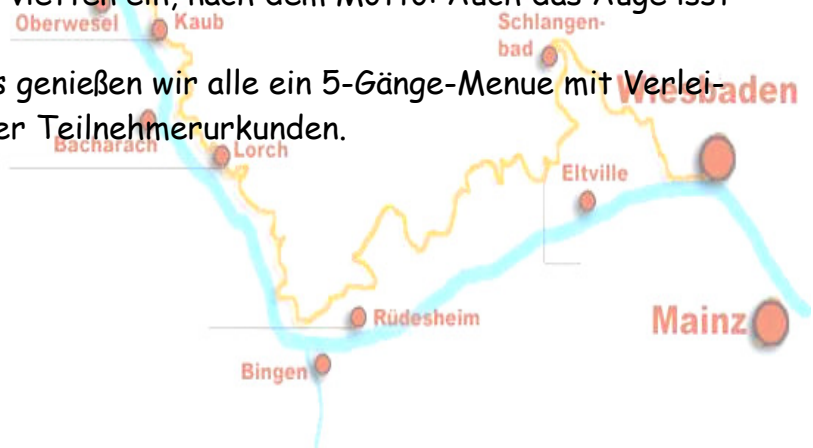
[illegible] viertel ein, nach dem Motto: Auch das Auge isst

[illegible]s genießen wir alle ein 5-Gänge-Menue mit Verlei-
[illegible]er Teilnehmerurkunden.

Oberwesel
Kaub
Schlangen-
bad
Wiesbaden
Bacharach
Lorch
Eltville
Rüdesheim
Mainz
Bingen